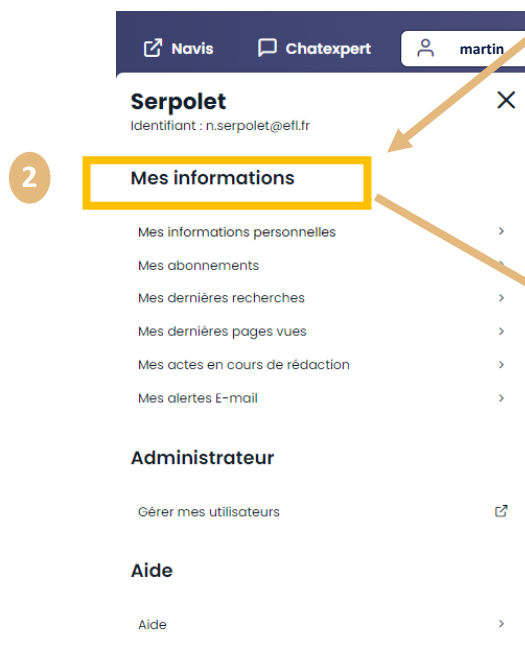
Navis
Chatexpert
martin

Serpolet
Identifiant : n.serpolet@efl.fr

2

Mes informations

Mes informations personnelles
Mes abonnements
Mes dernières recherches
Mes dernières pages vues
Mes actes en cours de rédaction
Mes alertes E-mail

Administrateur

Gérer mes utilisateurs

Aide

Aide